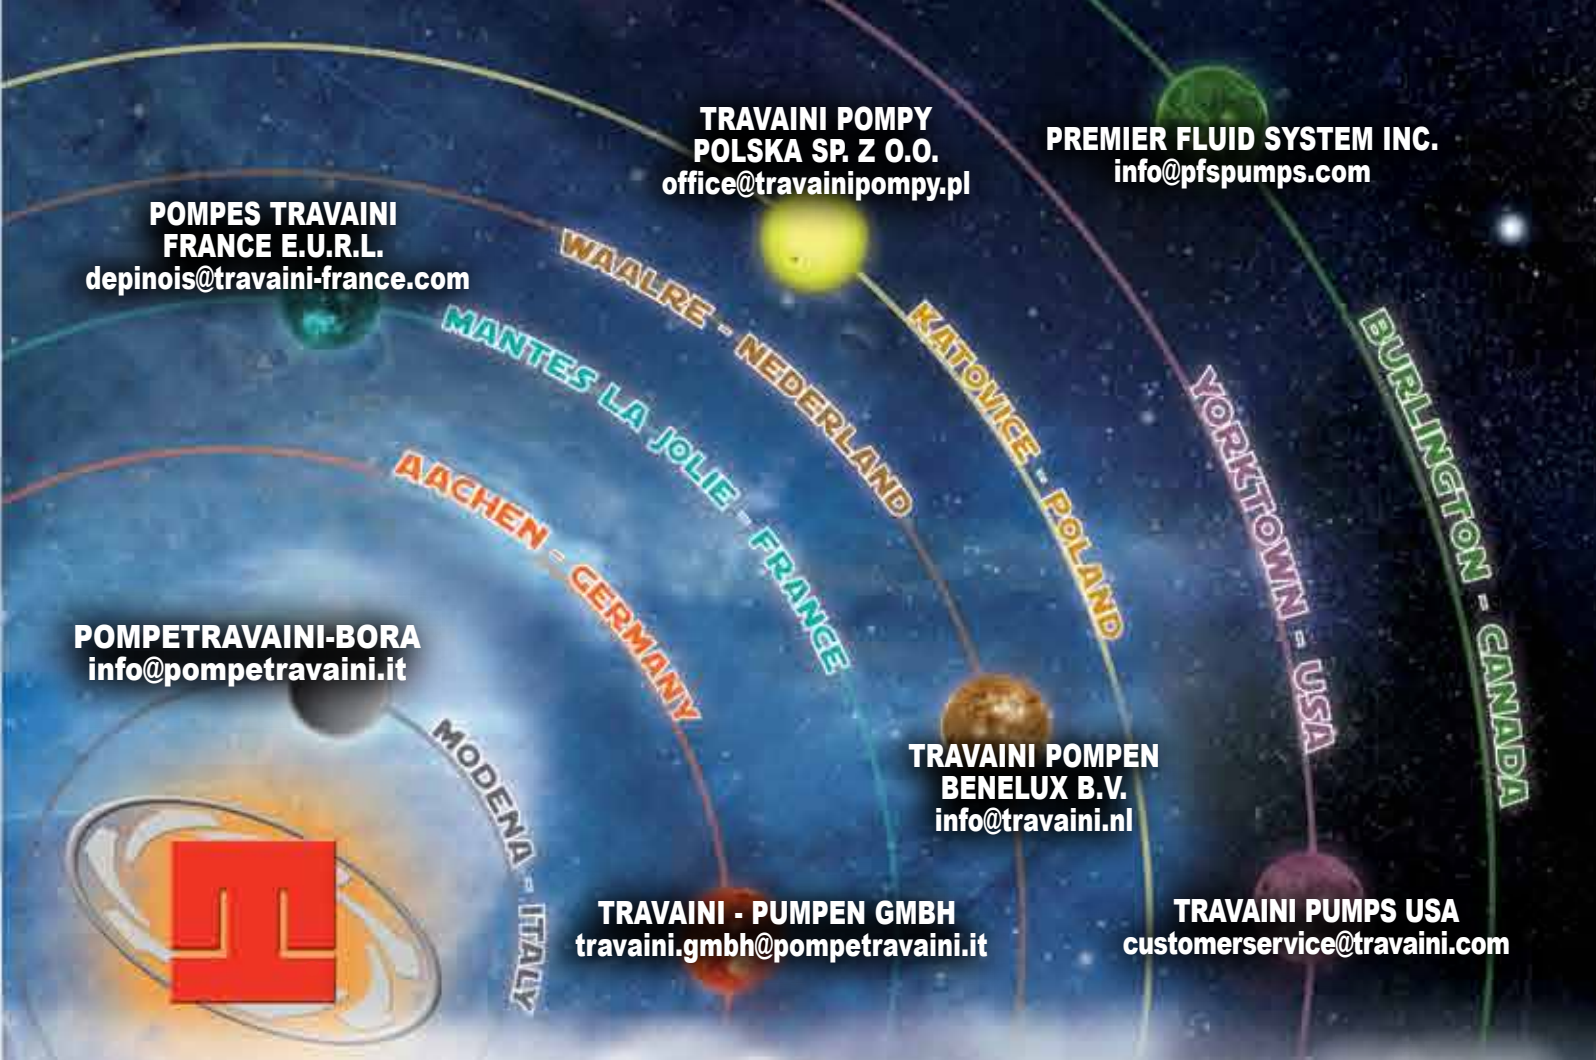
TRAVAINI POMPY
POLSKA SP. Z O.O.
office@travainipompy.pl

PREMIER FLUID SYSTEM INC.
info@pfspumps.com

POMPES TRAVAINI
FRANCE E.U.R.L.
depinois@travaini-france.com

WAALRE - NEDERLAND

MANTES LA JOLIE - FRANCE

KATOVICE - POLAND

YORKSTOWN - USA

BURLINGTON - CANADA

AACHEN - GERMANY

POMPETRAVAINI-BORA
info@pompetravaini.it

MODENA - ITALY

TRAVAINI POMPEN
BENELUX B.V.
info@travaini.nl

TRAVAINI - PUMPEN GMBH
travaini.gmbh@pompetravaini.it

TRAVAINI PUMPS USA
customerservice@travaini.com